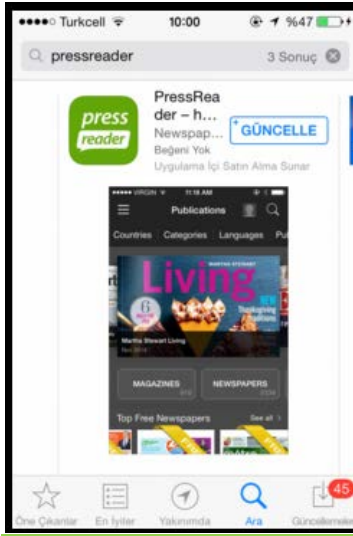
●●●●○ Turkcell 10:00 %47

pressreader 3 Sonuç

press reader

PressReader – h...

Newspap...

Beğeni Yok

Uygulama İçi Satın Alma Sunar

GÜNCELLE

VIRGIN 11:18 AM

Publications

Countries Categories Languages Pu

MARTHA STEWART

Living

Martha Stewart Living

MAGAZINES

NEWSPAPERS

Top Free Newspapers

See all

Öne Çıkanlar En İyiler Yakınımda Ara Güncellemeler

45